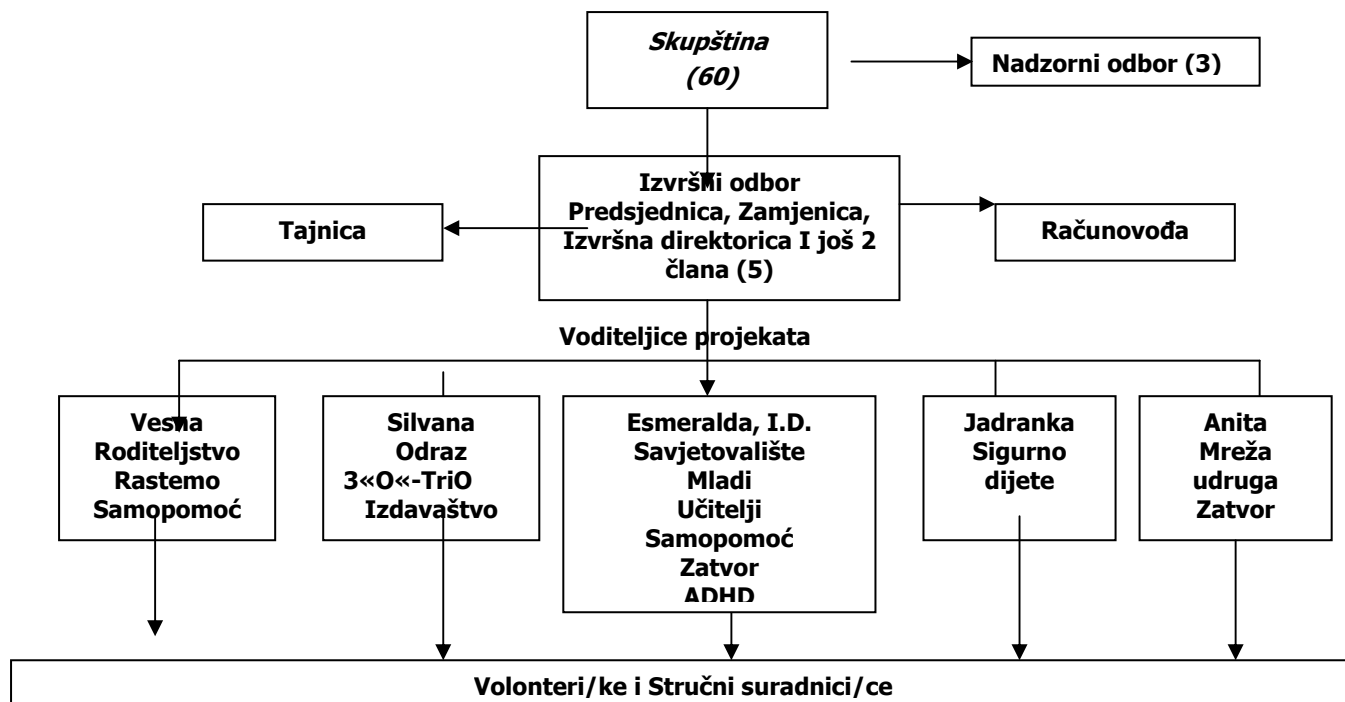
Skupština (60)

Nadzorni odbor (3)

Izvršni odbor
Predsjednica, Zamjenica, Izvršna direktorica I još 2 člana (5)

Tajnica

Računovođa

Voditeljice projekata

Vesna
Roditeljstvo
Rastemo
Samopomoć

Silvana
Odraz
3«O«-TriO
Izdavaštvo

Esmeralda, I.D.
Savjetovalište
Mladi
Učitelji
Samopomoć
Zatvor
ADHD

Jadranka
Sigurno dijete

Anita
Mreža udruga
Zatvor

Volonteri/ke i Stručni suradnici/ce